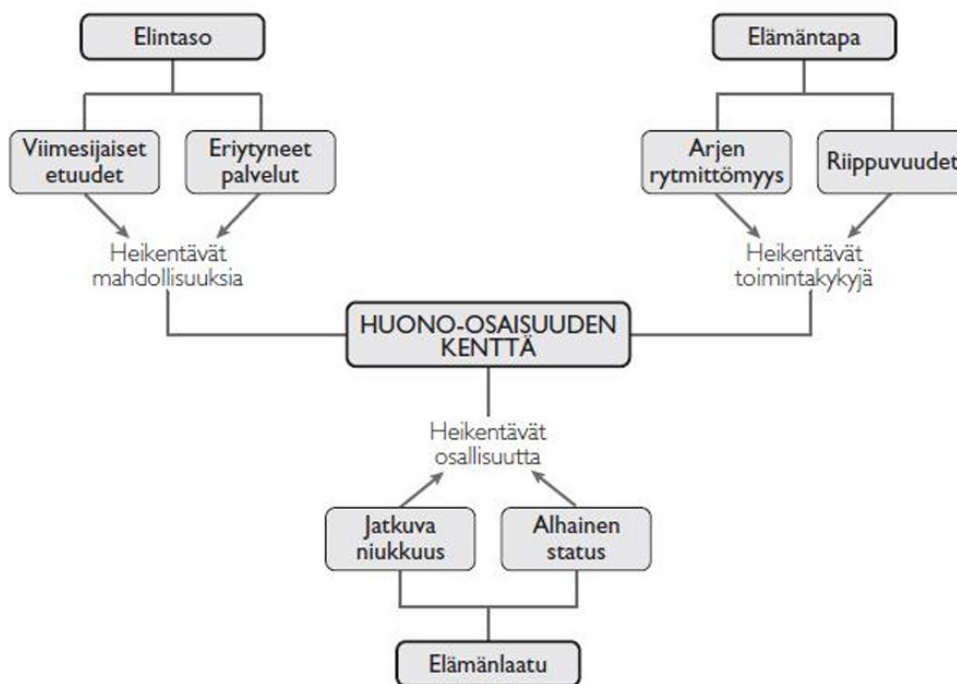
Elintaso

Viimesijaiset etuudet

Eriytyneet palvelut

Heikentävät mahdollisuuksia

Elämäntapa

Arjen rytmittömyys

Riippuvuudet

Heikentävät toimintakykyjä

HUONO-OSAISUUDEN KENTTÄ

Heikentävät osallisuutta

Jatkuva niukkuus

Alhainen status

Elämänlaatu